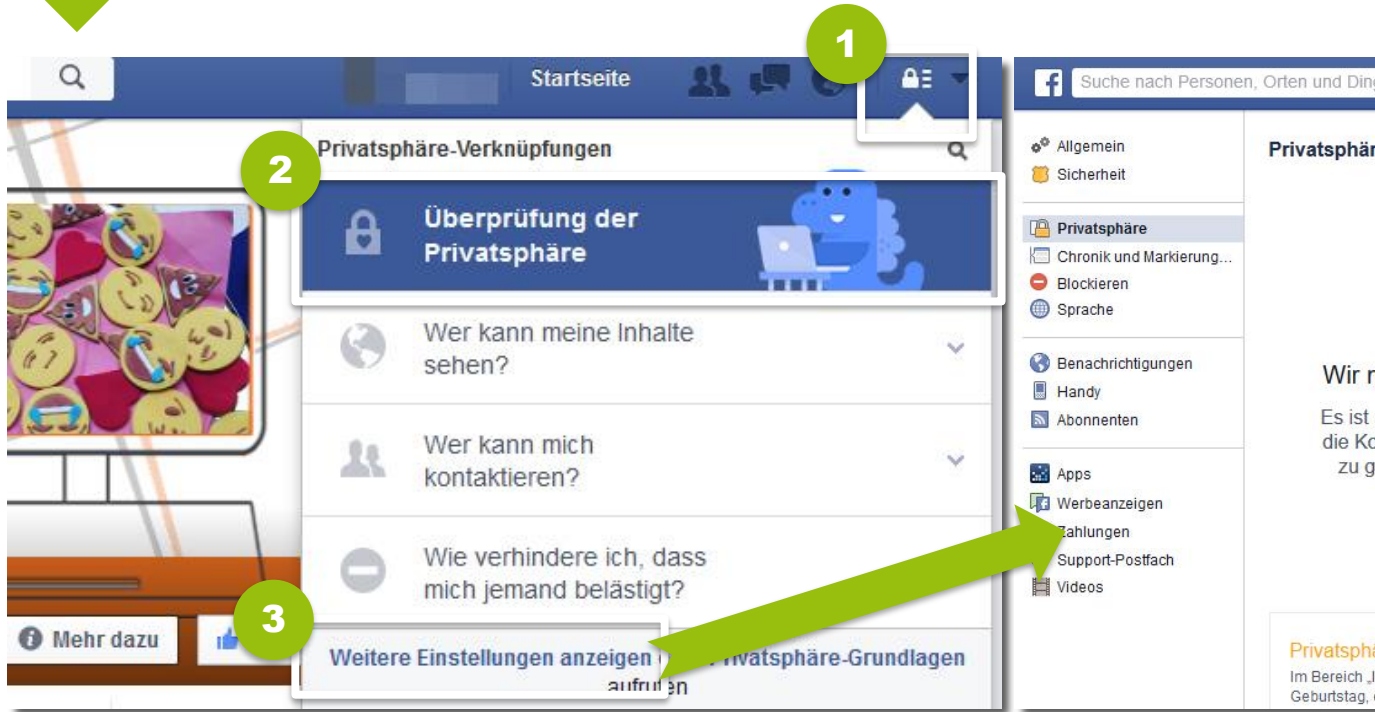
Startseite

1

Privatsphäre-Verknüpfungen

2

Überprüfung der Privatsphäre

Wer kann meine Inhalte sehen?

Wer kann mich kontaktieren?

Wie verhindere ich, dass mich jemand belästigt?

3

Mehr dazu

Weitere Einstellungen anzeigen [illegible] Privatsphäre-Grundlagen aufrufen

Suche nach Personen, Orten und Din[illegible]

Allgemein
Sicherheit

Privatsphäre
Chronik und Markierung...
Blockieren
Sprache

Benachrichtigungen
Handy
Abonnenten

Apps
Werbeanzeigen
Zahlungen
Support-Postfach
Videos

Privatsphä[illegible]

Wir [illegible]

Es ist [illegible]
die Ko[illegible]
zu g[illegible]

Privatsphä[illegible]
Im Bereich „I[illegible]
Geburtstag, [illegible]